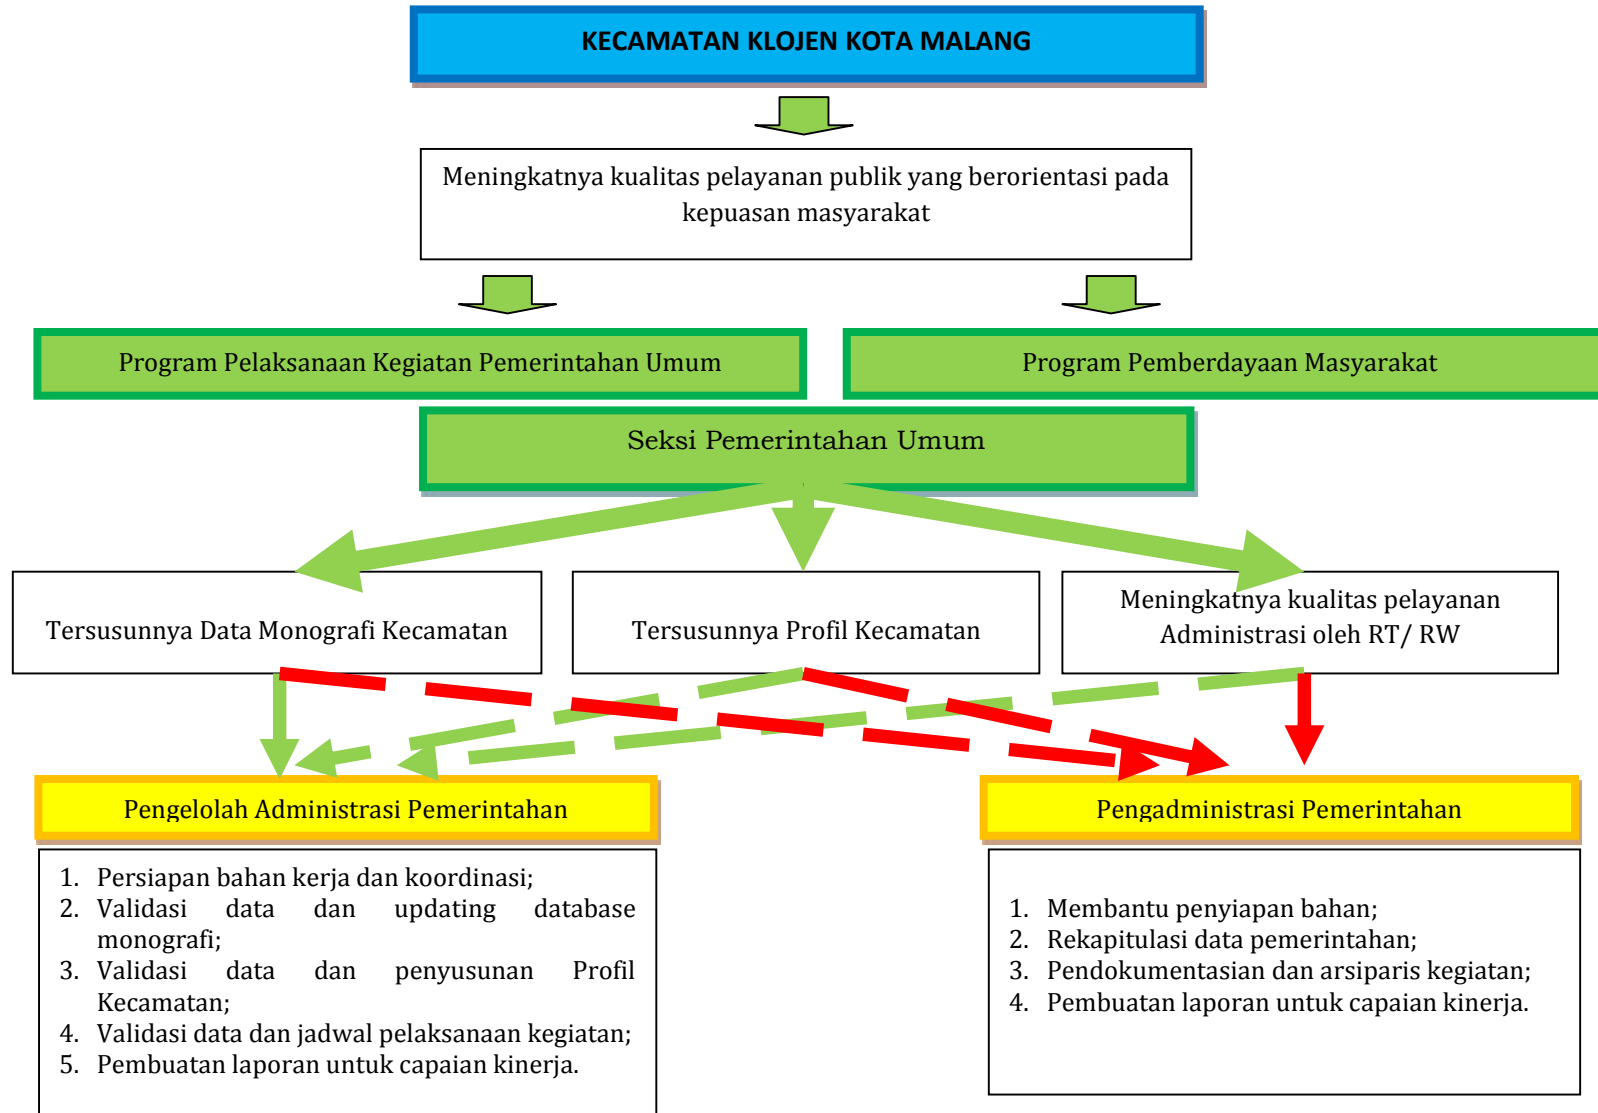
KECAMATAN KLOJEN KOTA MALANG

Meningkatnya kualitas pelayanan publik yang berorientasi pada kepuasan masyarakat

Program Pelaksanaan Kegiatan Pemerintahan Umum

Program Pemberdayaan Masyarakat

Seksi Pemerintahan Umum

Tersusunnya Data Monografi Kecamatan

Tersusunnya Profil Kecamatan

Meningkatnya kualitas pelayanan Administrasi oleh RT/ RW

Pengelolah Administrasi Pemerintahan

Pengadministrasi Pemerintahan

1. Persiapan bahan kerja dan koordinasi;
2. Validasi data dan updating database monografi;
3. Validasi data dan penyusunan Profil Kecamatan;
4. Validasi data dan jadwal pelaksanaan kegiatan;
5. Pembuatan laporan untuk capaian kinerja.

1. Membantu penyiapan bahan;
2. Rekapitulasi data pemerintahan;
3. Pendokumentasian dan arsiparis kegiatan;
4. Pembuatan laporan untuk capaian kinerja.